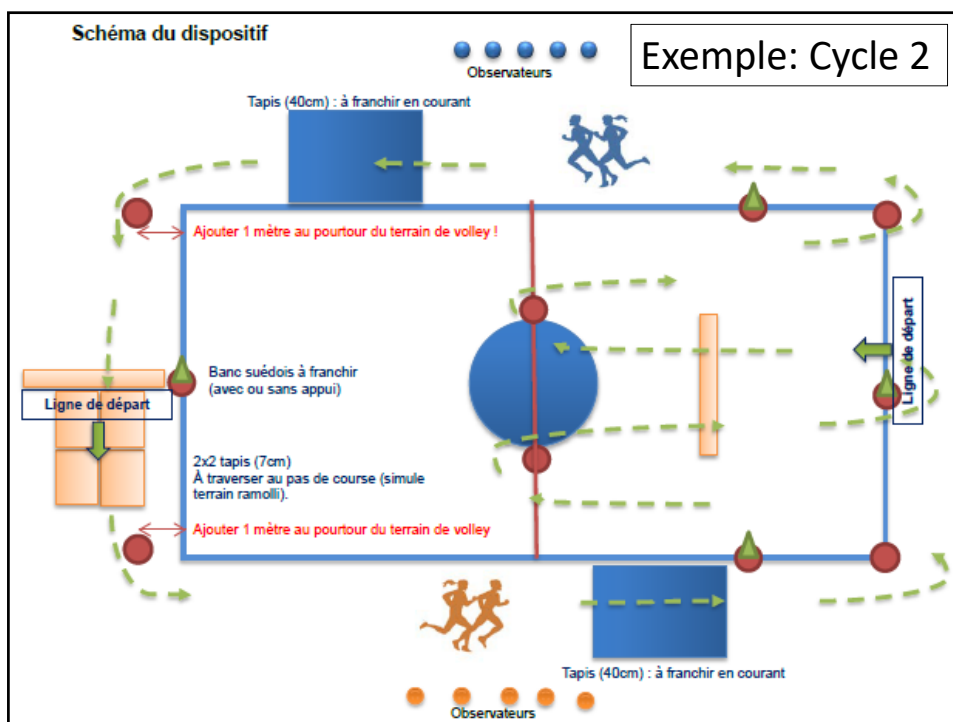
Schéma du dispositif

Observateurs

Exemple: Cycle 2

Tapis (40cm) : à franchir en courant

Ajouter 1 mètre au pourtour du terrain de volley !

Banc suédois à franchir (avec ou sans appui)

Ligne de départ

Ligne de départ

2x2 tapis (7cm)
À traverser au pas de course (simule terrain ramolli).

Ajouter 1 mètre au pourtour du terrain de volley

Tapis (40cm) : à franchir en courant

Observateurs